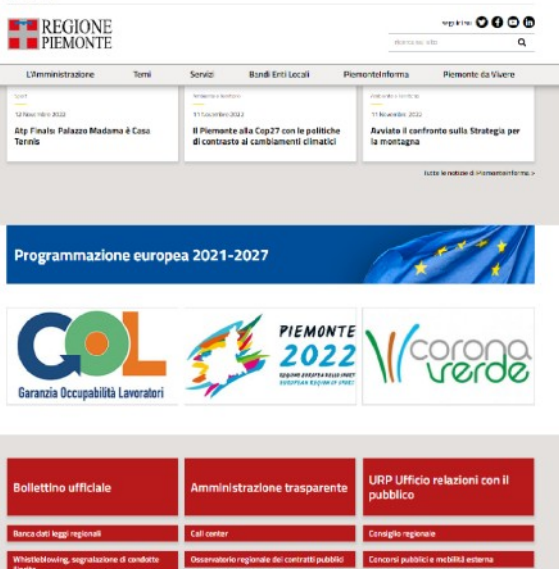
REGIONE PIEMONTE

seguici su

cerca nel sito

L'Amministrazione
Temi
Servizi
Bandi Enti Locali
PiemonteInforma
Piemonte da Vivere

Sport
12 Novembre 2022
Atp Finals: Palazzo Madama è Casa Tennis

Ambiente e territorio
11 Novembre 2022
Il Piemonte alla Cop27 con le politiche di contrasto ai cambiamenti climatici

Ambiente e territorio
11 Novembre 2022
Avviato il confronto sulla Strategia per la montagna

tutte le notizie di PiemonteInforma >

Programmazione europea 2021-2027

GOL
Garanzia Occupabilità Lavoratori

PIEMONTE 2022
REGIONE EUROPEA DELLO SPORT
EUROPEAN REGION OF SPORT

corona verde

Bollettino ufficiale
Amministrazione trasparente
URP Ufficio relazioni con il pubblico

Banca dati leggi regionali
Call center
Consiglio regionale

Whistleblowing, segnalazione di condotte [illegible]
Osservatorio regionale dei contratti pubblici
Concorsi pubblici e mobilità esterna